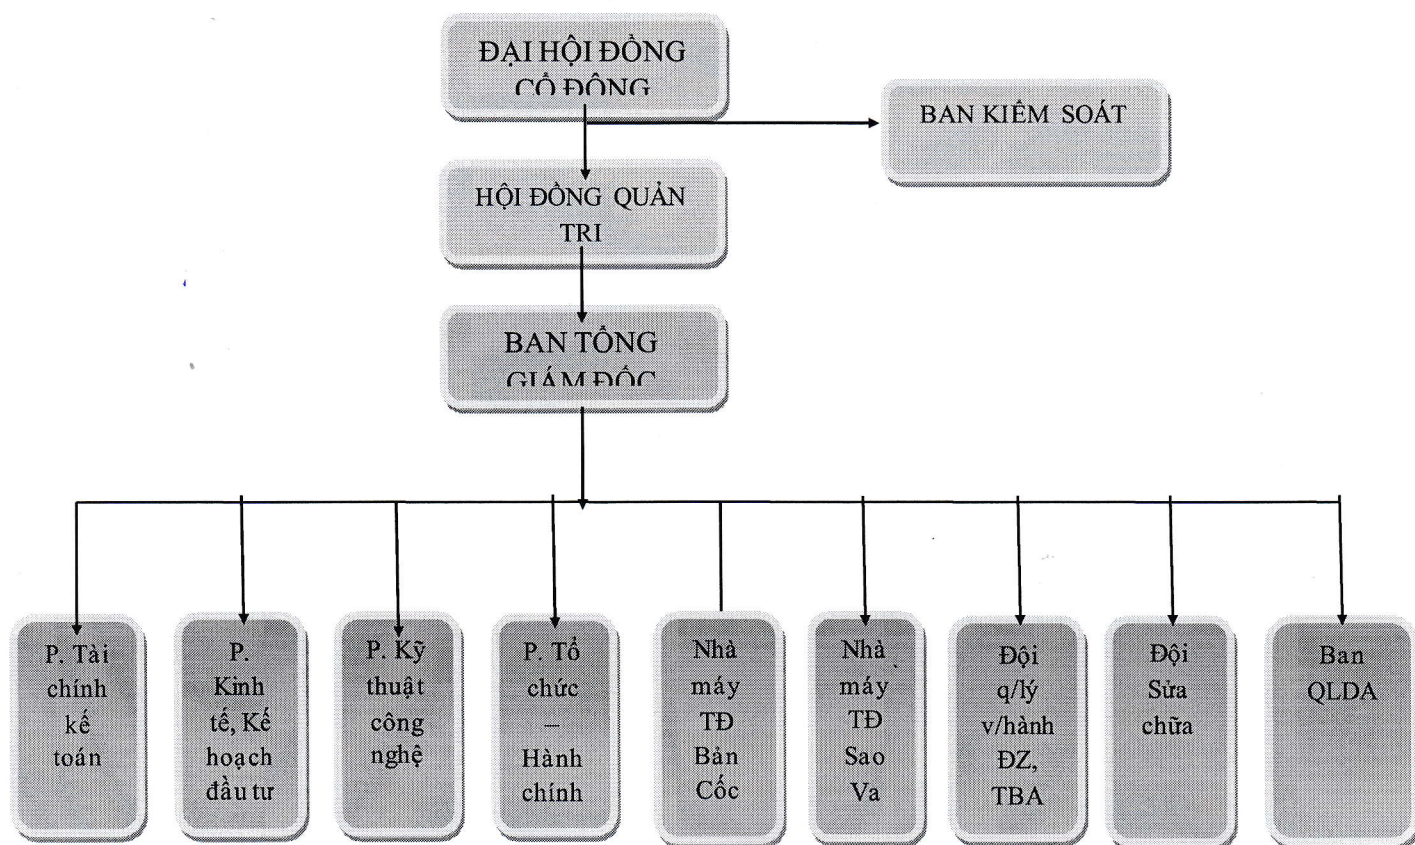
ĐẠI HỘI ĐỒNG CỔ ĐÔNG

BAN KIỂM SOÁT

HỘI ĐỒNG QUẢN TRI

BAN TỔNG GIÁM ĐỐC

P. Tài chính kế toán

P. Kinh tế, Kế hoạch đầu tư

P. Kỹ thuật công nghệ

P. Tổ chức – Hành chính

Nhà máy TĐ Bản Cốc

Nhà máy TĐ Sao Va

Đội q/lý v/hành ĐZ, TBA

Đội Sửa chữa

Ban QLDA